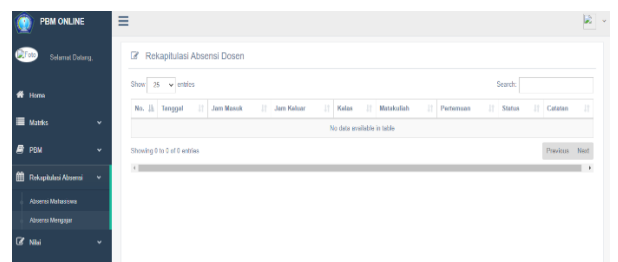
PBM ONLINE

Foto Selamat Datang,

Home

Matriks

PBM

Rekapitulasi Absensi

Absensi Mahasiswa

Absensi Mengajar

Nilai

Rekapitulasi Absensi Dosen

Show 25 entries

Search:

| No. | Tanggal | Jam Masuk | Jam Keluar | Kelas | Matakuliah | Pertemuan | Status | Catatan |
|---|---|---|---|---|---|---|---|---|
| No data available in table | | | | | | | | |

Showing 0 to 0 of 0 entries

Previous Next